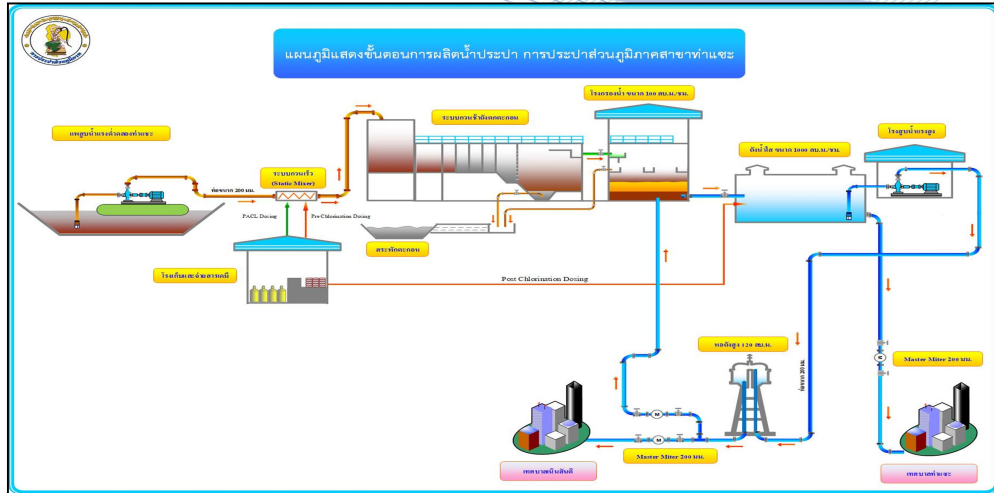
แผนภูมิแสดงขั้นตอนการผลิตน้ำประปา การประปาส่วนภูมิภาคสาขาท่าแซะ

แหล่งน้ำคลองท่าแซะ

ท่อขนาด 200 มม.

ระบบกวนเร็ว (Static Mixer)

PACL Dosing

Pre Chlorination Dosing

ระบบตกตะกอน

สระพักตะกอน

โรงกรองน้ำ ขนาด 300 ลบ.ม./ชม.

ถังน้ำใส ขนาด 1000 ลบ.ม./ชม.

โรงสูบน้ำแรงสูง

โรงเก็บและจ่ายสารเคมี

Post Chlorination Dosing

หอถังสูง 120 ลบ.ม.

ท่อขนาด 300 มม.

Master Miter 200 มม.

Master Miter 200 มม.

เทศบาลหินสันติ

เทศบาลท่าแซะ